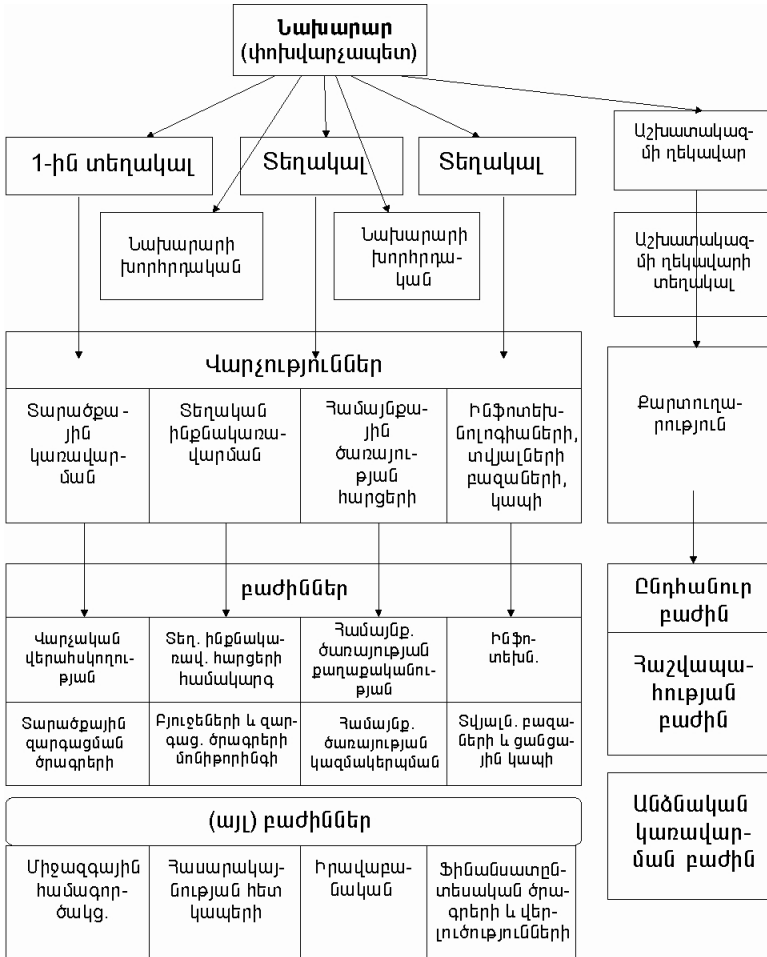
Նախարար (փոխվարչապետ)

1-ին տեղակալ

Տեղակալ

Տեղակալ

Աշխատակազմի ղեկավար

Նախարարի խորհրդական

Նախարարի խորհրդական

Աշխատակազմի ղեկավարի տեղակալ

Վարչություններ

| Տարածքային կառավարման | Տեղական ինքնակառավարման | Համայնքային ծառայության հարցերի | Ինֆոտեխնոլոգիաների, տվյալների բազաների, կապի |
|---|---|---|---|

Քարտուղարություն

բաժիններ

| Վարչական վերահսկողության | Տեղ. ինքնակառավ. հարցերի համակարգ | Համայնք. ծառայության քաղաքականության | Ինֆոտեխն. |
|---|---|---|---|
| Տարածքային զարգացման ծրագրերի | Բյուջեների և զարգաց. ծրագրերի մոնիթորինգի | Համայնք. ծառայության կազմակերպման | Տվյալն. բազաների և ցանցային կապի |

Ընդհանուր բաժին

Հաշվապահության բաժին

(այլ) բաժիններ

| Միջազգային համագործակց. | Հասարակայնության հետ կապերի | Իրավաբանական | Ֆինանսատնտեսական ծրագրերի և վերլուծությունների |
|---|---|---|---|

Անձնական կառավարման բաժին